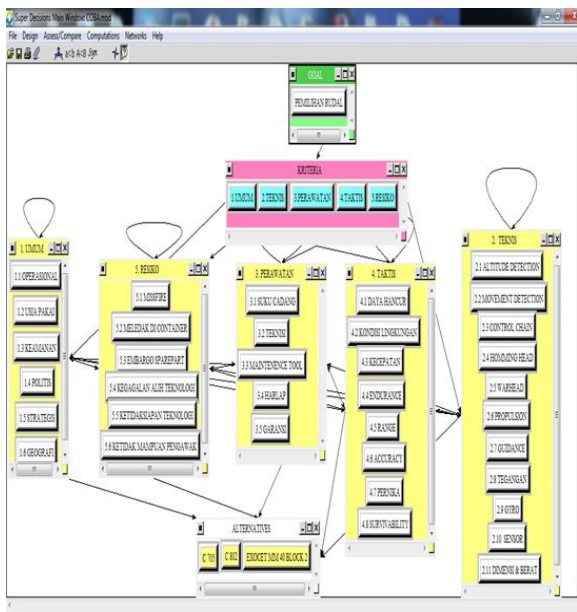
Super Decisions Main Window: COBA.mod

File Design Assess/Compare Computations Networks Help

GOAL

PEMILIHAN RUDAL

KRITERIA

1.UMUM 2.TEKNIS 3.PERAWATAN 4.TAKTIS 5.RESIKO

1. UMUM

1.1 OPERASIONAL

1.2 USIA PAKAI

1.3 KEAMANAN

1.4 POLITIK

1.5 STRATEGIS

1.6 GEOGRAFI

5. RESIKO

5.1 MISSFIRE

5.2 MELEDAK DI CONTAINER

5.3 EMBARGO SPAREPART

5.4 KEGAGALAN ALIH TEKNOLOGI

5.5 KETIDAKSIAPAN TEKNOLOGI

5.6 KETIDAK MAMPUAN PENGAWAK

3. PERAWATAN

3.1 SUKU CADANG

3.2 TEKNISI

3.3 MAINTENENCE TOOL

3.4 HARLAP

3.5 GARANSI

4. TAKTIS

4.1 DATA HANCUR

4.2 KONDISI LINGKUNGAN

4.3 KECEPATAN

4.4 ENDURANCE

4.5 RANGE

4.6 ACCURACY

4.7 PERNIKA

4.8 SURVIVABILITY

2. TEKNIS

2.1 ALTITUDE DETECTION

2.2 MOVEMENT DETECTION

2.3 CONTROL CHAIN

2.4 HOMMING HEAD

2.5 WARHEAD

2.6 PROPULSION

2.7 GUIDANCE

2.8 TEGANGAN

2.9 GIRO

2.10 SENSOR

2.11 DIMENSI & BERAT

ALTERNATIVES

C 705 C 802 EXOCET MM 40 BLOCK 2